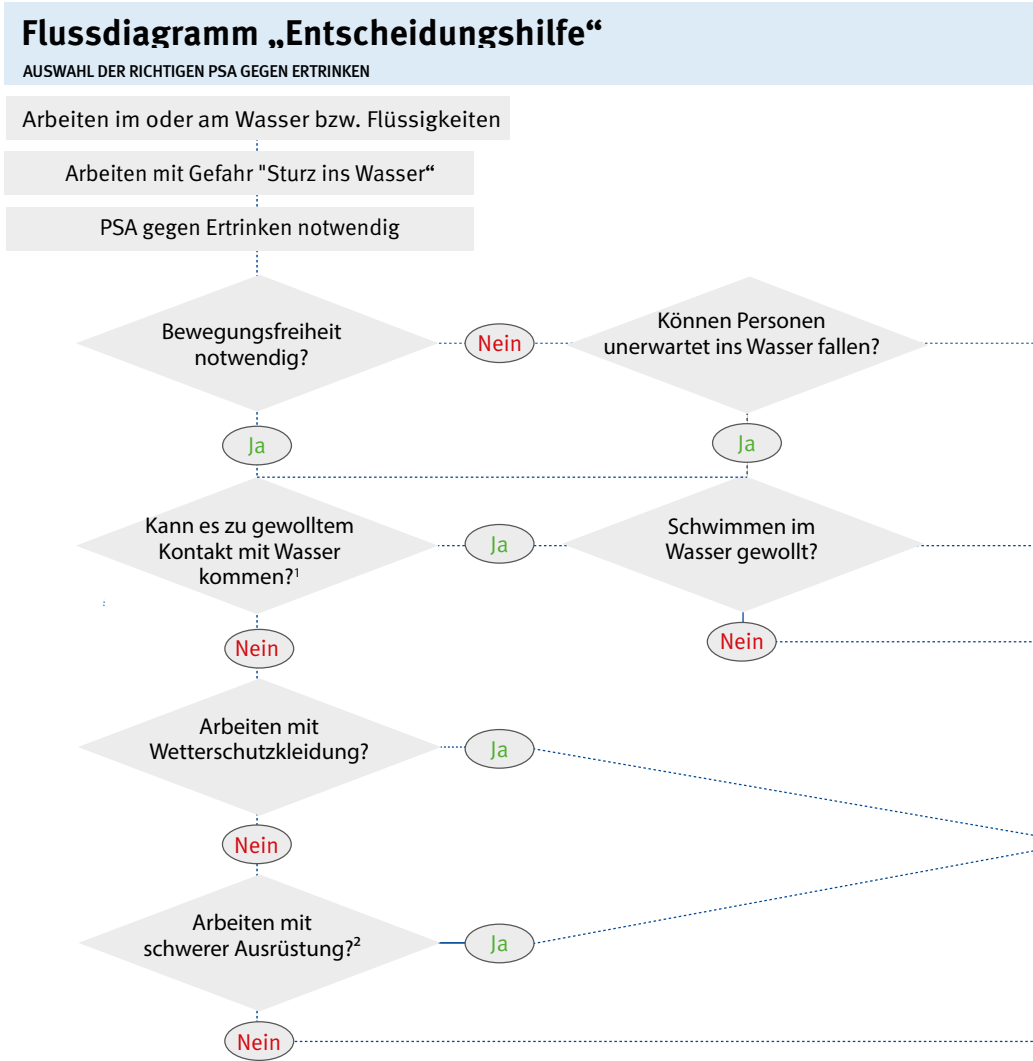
Flussdiagramm „Entscheidungshilfe“

AUSWAHL DER RICHTIGEN PSA GEGEN ERTRINKEN

Arbeiten im oder am Wasser bzw. Flüssigkeiten

Arbeiten mit Gefahr "Sturz ins Wasser“

PSA gegen Ertrinken notwendig

Bewegungsfreiheit notwendig?

Nein

Können Personen unerwartet ins Wasser fallen?

Ja

Ja

Kann es zu gewolltem Kontakt mit Wasser kommen?$^1$

Ja

Schwimmen im Wasser gewollt?

Nein

Nein

Arbeiten mit Wetterschutzkleidung?

Ja

Nein

Arbeiten mit schwerer Ausrüstung?$^2$

Ja

Nein